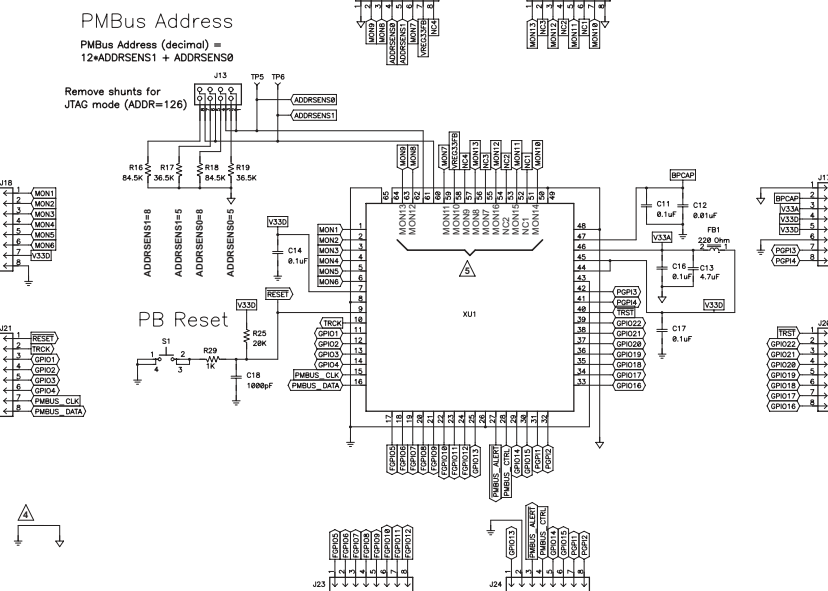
PMBus Address

PMBus Address (decimal) = 12*ADDRSENS1 + ADDRSENS0

Remove shunts for JTAG mode (ADDR=126)

J13
TP5 TP6
ADDRSENS0
ADDRSENS1

R16 84.5K
R17 36.5K
R18 84.5K
R19 36.5K

ADDRSENS1=8
ADDRSENS1=5
ADDRSENS0=8
ADDRSENS0=5

J18
1 MON1
2 MON2
3 MON3
4 MON4
5 MON5
6 MON6
7 V33D
8

J21
1 RESET
2 TRCK
3 GPIO1
4 GPIO2
5 GPIO3
6 GPIO4
7 PMBUS_CLK
8 PMBUS_DATA

PB Reset
S1
1 2
4 3
R29 1K
R25 20K
C18 1000pF
V33D
RESET

V33D
C14 0.1uF

MON1 1
MON2 2
MON3 3
MON4 4
MON5 5
MON6 6
7
8
9
TRCK 10
GPIO1 11
GPIO2 12
GPIO3 13
GPIO4 14
PMBUS_CLK 15
PMBUS_DATA 16

MON9 MON8 ADDRSENS0 ADDRSENS1 MON7 VREG33FB NC4
MON13 NC3 MON12 NC2 MON11 NC1 MON10

MON9 MON8 MON7 VREG33FB NC4 MON13 NC3 MON12 NC2 MON11 NC1 MON10
65 64 63 62 61 60 59 58 57 56 55 54 53 52 51 50 49
MON13 MON12 MON11 MON10 MON9 MON8 MON7 MON16 NC2 MON15 NC1 MON14

5

XU1

17 18 19 20 21 22 23 24 25 26 27 28 29 30 31 32
FGPIO5 FGPIO6 FGPIO7 FGPIO8 FGPIO9 FGPIO10 FGPIO11 FGPIO12 GPIO13 PMBUS_ALERT PMBUS_CTRL GPIO14 GPIO15 PGPI1 PGPI2

48
47
46
45
44
43
42 PGPI3
41 PGPI4
40 TRST
39 GPIO22
38 GPIO21
37 GPIO20
36 GPIO19
35 GPIO18
34 GPIO17
33 GPIO16

BPCAP
C11 0.1uF
C12 0.01uF
V33A
FB1 220 Ohm
1 2
C16 0.1uF
C13 4.7uF
V33D
C17 0.1uF

J17
1
2 BPCAP
3 V33A
4 V33D
5 V33D
6
7 PGPI3
8 PGPI4

J20
1 TRST
2 GPIO22
3 GPIO21
4 GPIO20
5 GPIO19
6 GPIO18
7 GPIO17
8 GPIO16

4

FGPIO5 FGPIO6 FGPIO7 FGPIO8 FGPIO9 FGPIO10 FGPIO11 FGPIO12
J23 1 2 3 4 5 6 7 8

GPIO13 PMBUS_ALERT PMBUS_CTRL GPIO14 GPIO15 PGPI1 PGPI2
J24 1 2 3 4 5 6 7 8